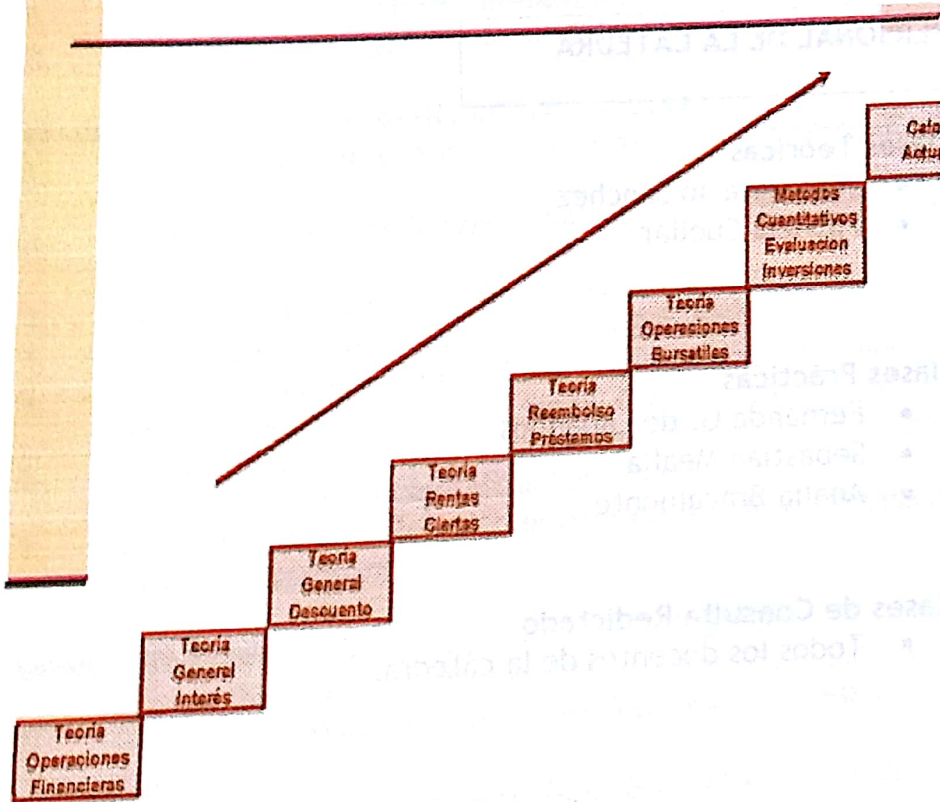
Teoría Operaciones Financieras

Teoría General Interés

Teoría General Descuento

Teoría Rentas Ciertas

Teoría Reembolso Préstamos

Teoría Operaciones Bursátiles

Métodos Cuantitativos Evaluación Inversiones

Calc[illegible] Actu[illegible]